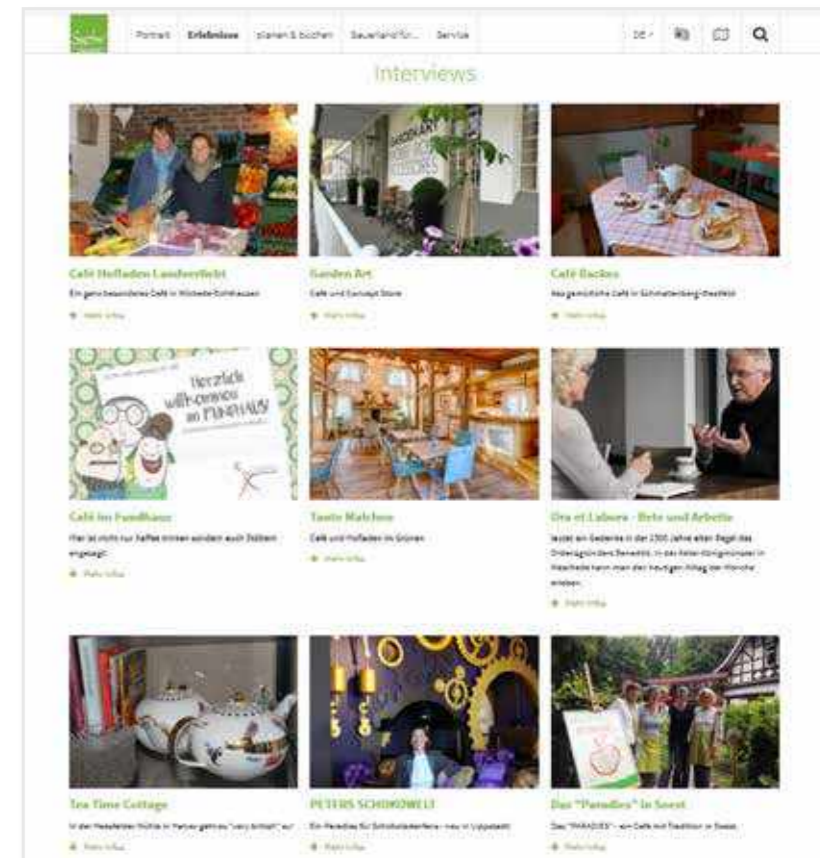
Portrait Erlebnisse planen & buchen Sauerland für... Service

DE

Interviews

Café Hofladen Landverliebt

Ein ganz besonderes Café in Wickede-Echthausen

Mehr Infos

Garden Art

Café und Concept Store

Mehr Infos

Café Backes

Das gemütliche Café in Schmallenberg-Westfeld

Mehr Infos

Herzlich willkommen im FUNDHAUS

Café im Fundhaus

Hier ist nicht nur Kaffee trinken sondern auch Stöbern angesagt

Mehr Infos

Tante Malchen

Café und Hofladen im Grünen

Mehr Infos

Ora et Labora - Bete und Arbeite

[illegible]

Mehr Infos

Tea Time Cottage

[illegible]

Mehr Infos

PETERS SCHOKOWELT

Ein Paradies für Schokoladenfans - neu in Lippstadt

Mehr Infos

Das "Paradies" in Soest

Das "PARADIES" - ein Café mit Tradition in Soest

Mehr Infos